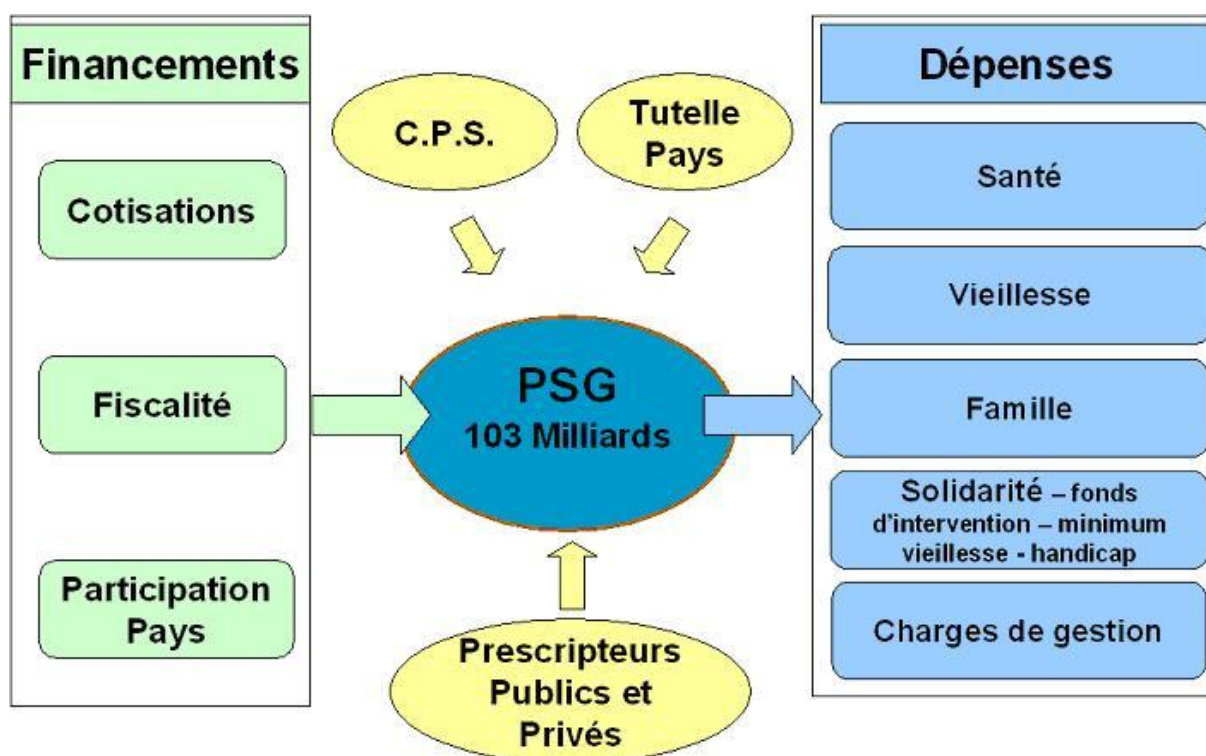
Financements

Cotisations

Fiscalité

Participation Pays

C.P.S.

Tutelle Pays

PSG
103 Milliards

Prescripteurs Publics et Privés

Dépenses

Santé

Vieillesse

Famille

Solidarité – fonds d'intervention – minimum vieillesse - handicap

Charges de gestion